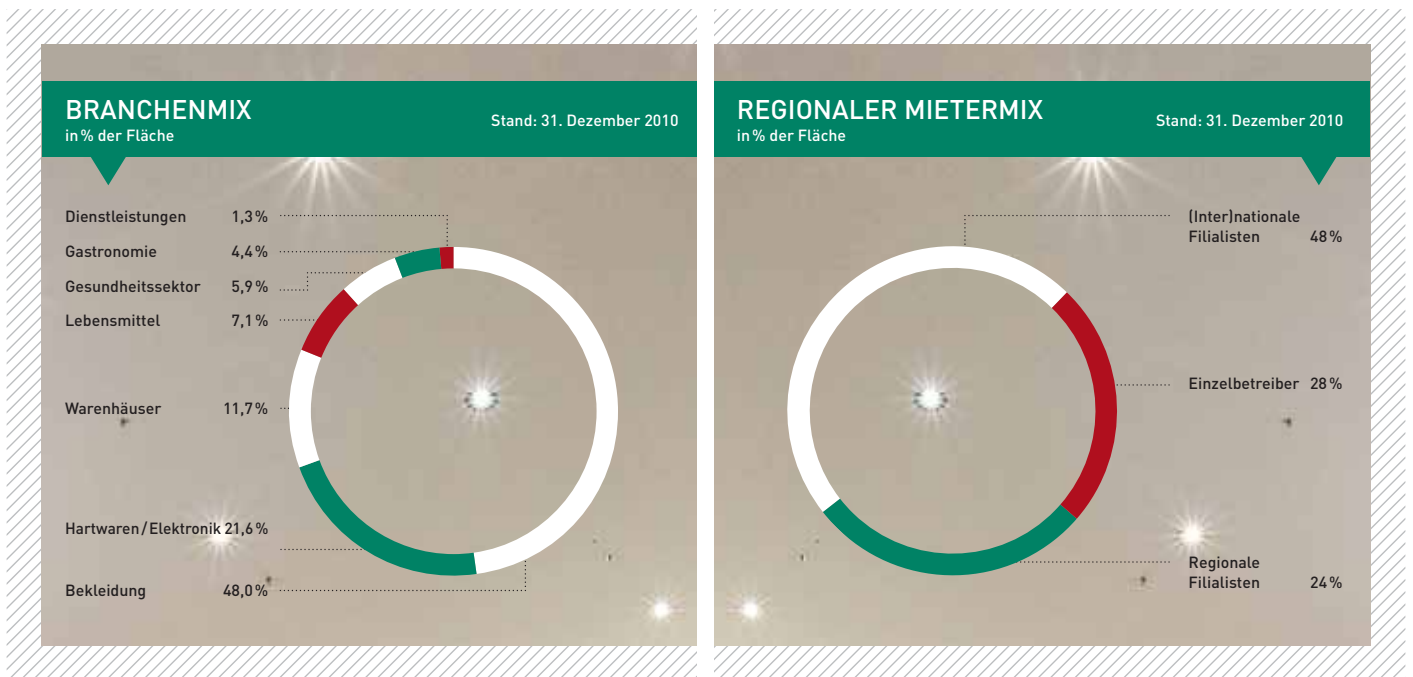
BRANCHENMIX
in % der Fläche

Stand: 31. Dezember 2010

Dienstleistungen 1,3 %
Gastronomie 4,4 %
Gesundheitssektor 5,9 %
Lebensmittel 7,1 %
Warenhäuser 11,7 %
Hartwaren / Elektronik 21,6 %
Bekleidung 48,0 %

REGIONALER MIETERMIX
in % der Fläche

Stand: 31. Dezember 2010

(Inter)nationale Filialisten 48 %
Einzelbetreiber 28 %
Regionale Filialisten 24 %